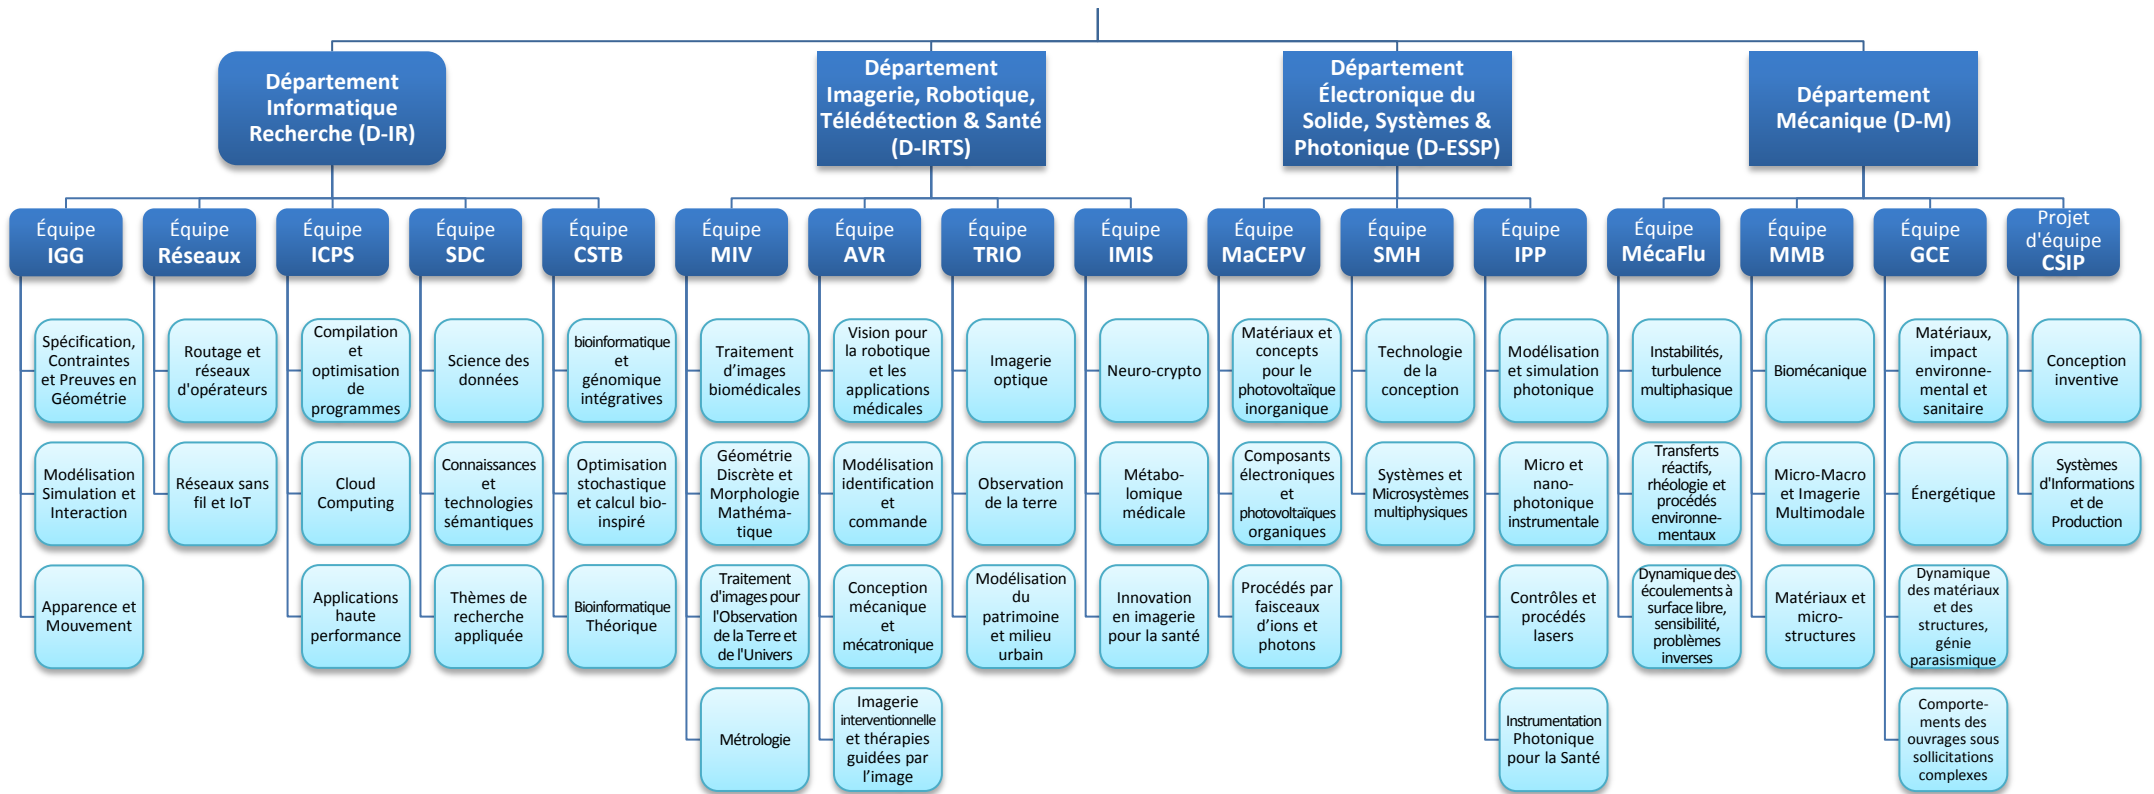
Département Informatique Recherche (D-IR)

Équipe IGG

Spécification, Contraintes et Preuves en Géométrie

Modélisation Simulation et Interaction

Apparence et Mouvement

Équipe Réseaux

Routage et réseaux d'opérateurs

Réseaux sans fil et IoT

Équipe ICPS

Compilation et optimisation de programmes

Cloud Computing

Applications haute performance

Équipe SDC

Science des données

Connaissances et technologies sémantiques

Thèmes de recherche appliquée

Équipe CSTB

bioinformatique et génomique intégratives

Optimisation stochastique et calcul bio-inspiré

Bioinformatique Théorique

Département Imagerie, Robotique, Télédétection & Santé (D-IRTS)

Équipe MIV

Traitement d'images biomédicales

Géométrie Discrète et Morphologie Mathématique

Traitement d'images pour l'Observation de la Terre et de l'Univers

Métrologie

Équipe AVR

Vision pour la robotique et les applications médicales

Modélisation identification et commande

Conception mécanique et mécatronique

Imagerie interventionnelle et thérapies guidées par l'image

Équipe TRIO

Imagerie optique

Observation de la terre

Modélisation du patrimoine et milieu urbain

Équipe IMIS

Neuro-crypto

Métabolomique médicale

Innovation en imagerie pour la santé

Département Électronique du Solide, Systèmes & Photonique (D-ESSP)

Équipe MaCEPV

Matériaux et concepts pour le photovoltaïque inorganique

Composants électroniques et photovoltaïques organiques

Procédés par faisceaux d'ions et photons

Équipe SMH

Technologie de la conception

Systèmes et Microsystèmes multiphysiques

Équipe IPP

Modélisation et simulation photonique

Micro et nano-photonique instrumentale

Contrôles et procédés lasers

Instrumentation Photonique pour la Santé

Département Mécanique (D-M)

Équipe MécaFlu

Instabilités, turbulence multiphasique

Transferts réactifs, rhéologie et procédés environnementaux

Dynamique des écoulements à surface libre, sensibilité, problèmes inverses

Équipe MMB

Biomécanique

Micro-Macro et Imagerie Multimodale

Matériaux et micro-structures

Équipe GCE

Matériaux, impact environnemental et sanitaire

Énergétique

Dynamique des matériaux et des structures, génie parasismique

Comportements des ouvrages sous sollicitations complexes

Projet d'équipe CSIP

Conception inventive

Systèmes d'Informations et de Production